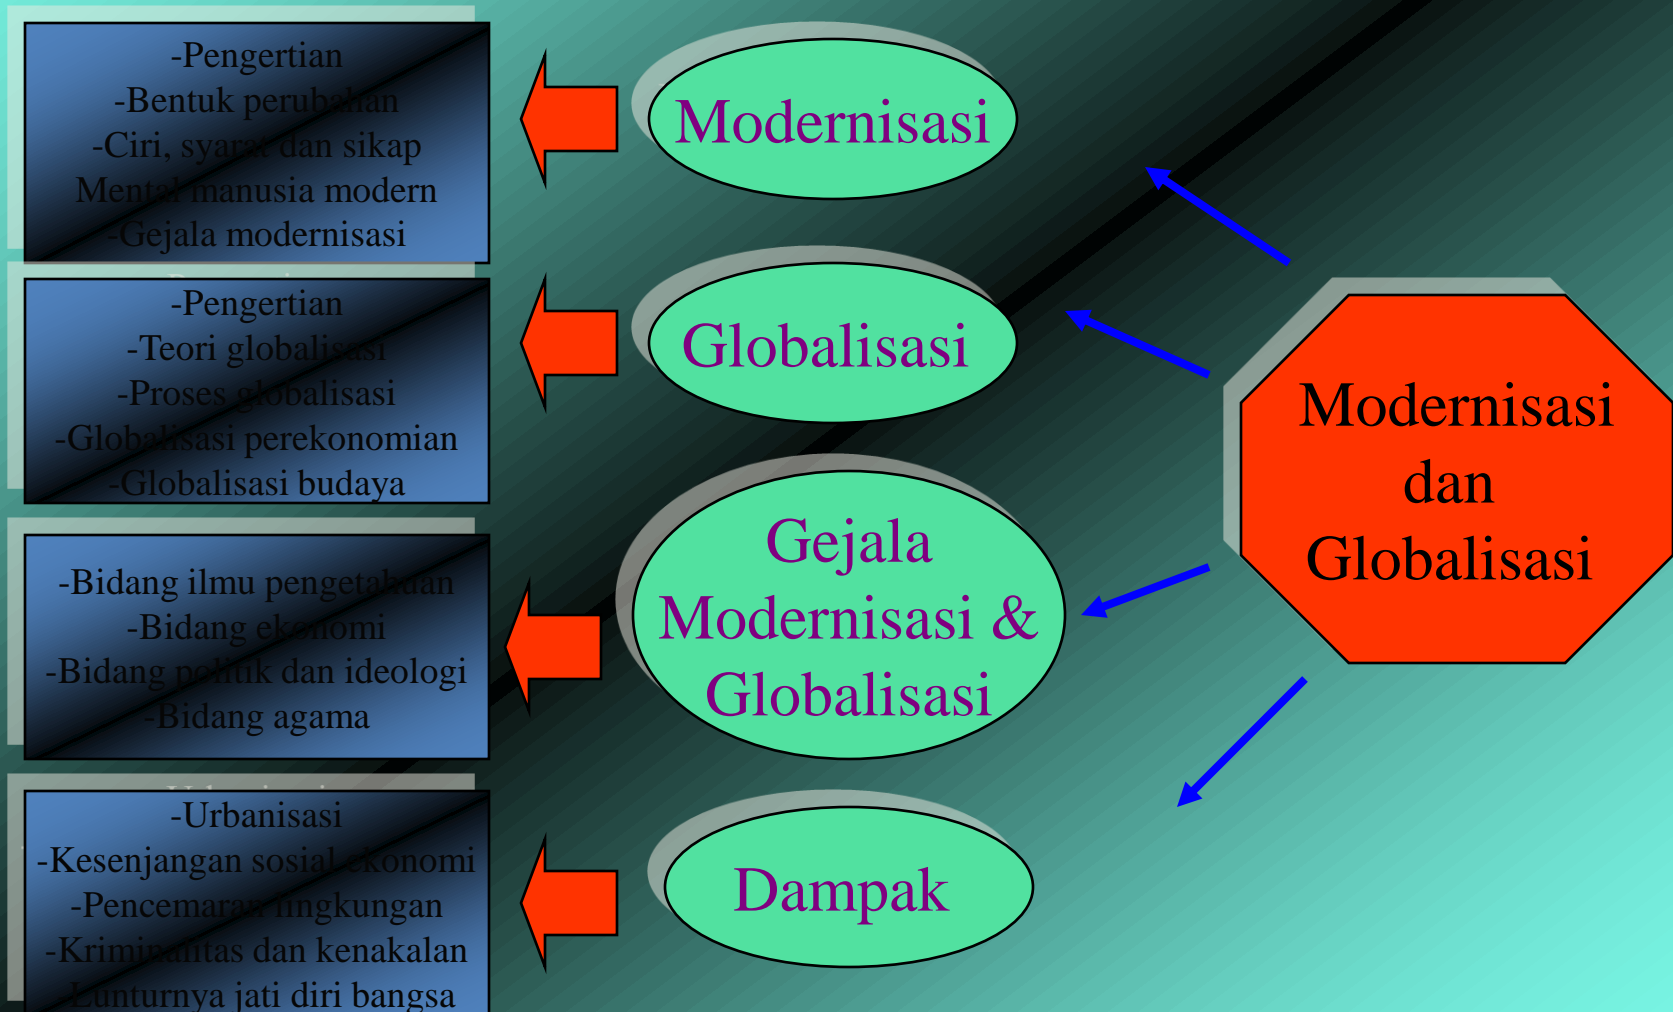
-Pengertian
-Bentuk perubahan
-Ciri, syarat dan sikap
Mental manusia modern
-Gejala modernisasi

Modernisasi

-Pengertian
-Teori globalisasi
-Proses globalisasi
-Globalisasi perekonomian
-Globalisasi budaya

Globalisasi

Modernisasi dan Globalisasi

-Bidang ilmu pengetahuan
-Bidang ekonomi
-Bidang politik dan ideologi
-Bidang agama

Gejala Modernisasi & Globalisasi

-Urbanisasi
-Kesenjangan sosial ekonomi
-Pencemaran lingkungan
-Kriminalitas dan kenakalan
-Lunturnya jati diri bangsa

Dampak